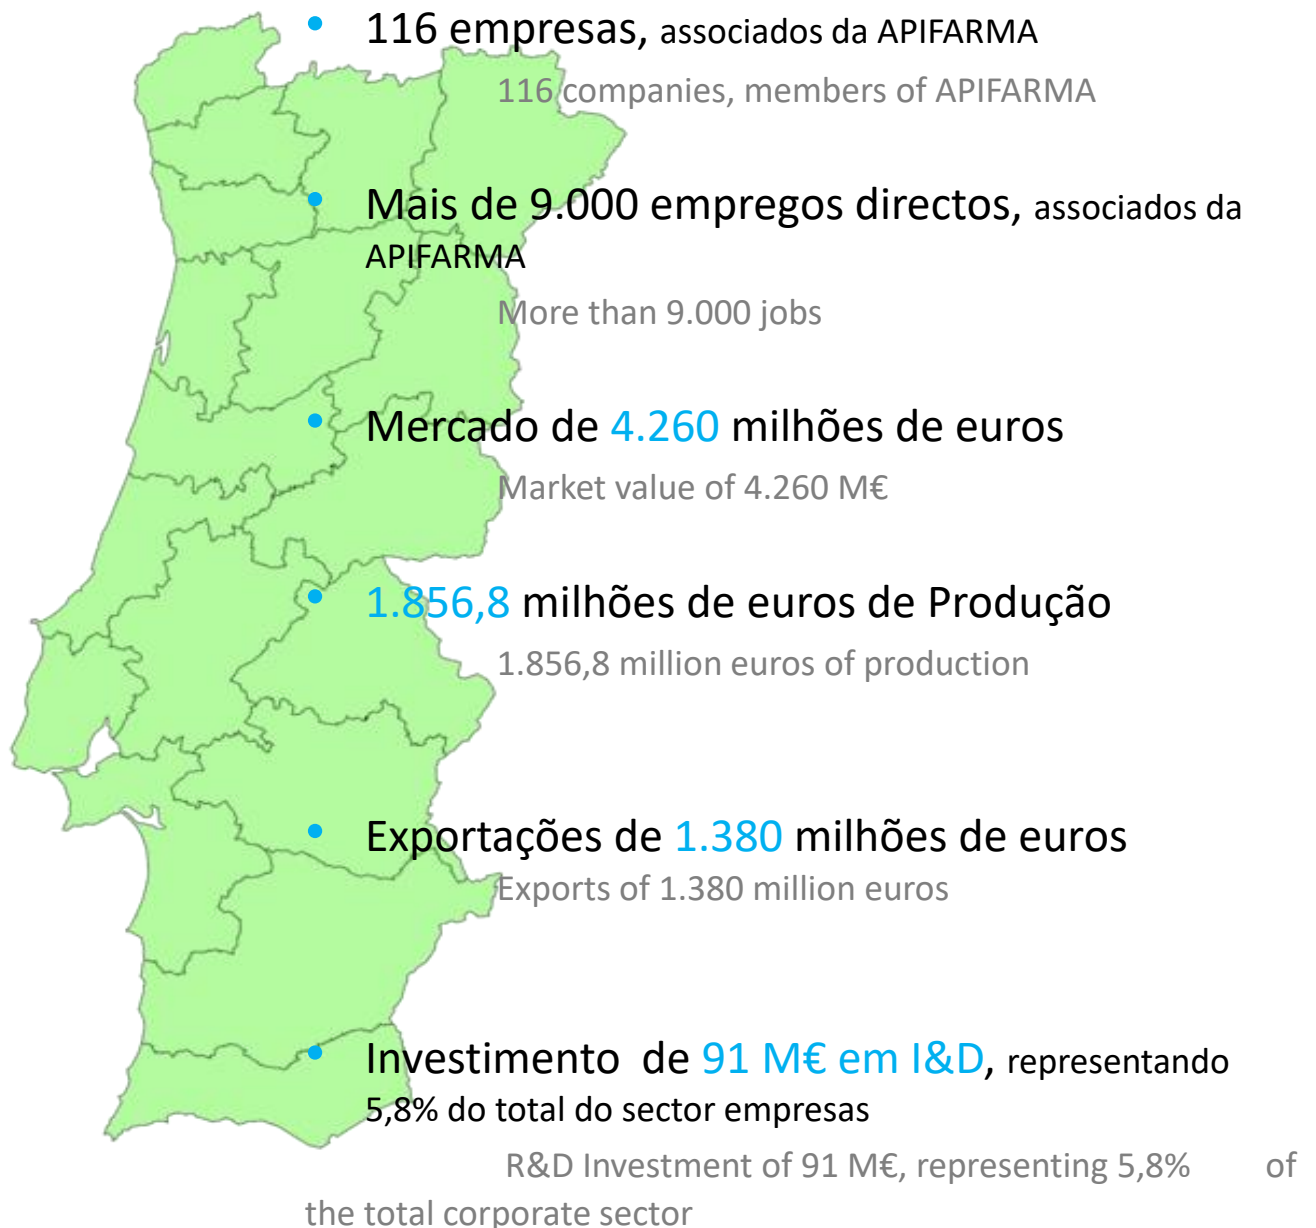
- 116 empresas, associados da APIFARMA

116 companies, members of APIFARMA

- Mais de 9.000 empregos directos, associados da APIFARMA

More than 9.000 jobs

- Mercado de 4.260 milhões de euros

Market value of 4.260 M€

- 1.856,8 milhões de euros de Produção

1.856,8 million euros of production

- Exportações de 1.380 milhões de euros

Exports of 1.380 million euros

- Investimento de 91 M€ em I&D, representando 5,8% do total do sector empresas

R&D Investment of 91 M€, representing 5,8% of the total corporate sector